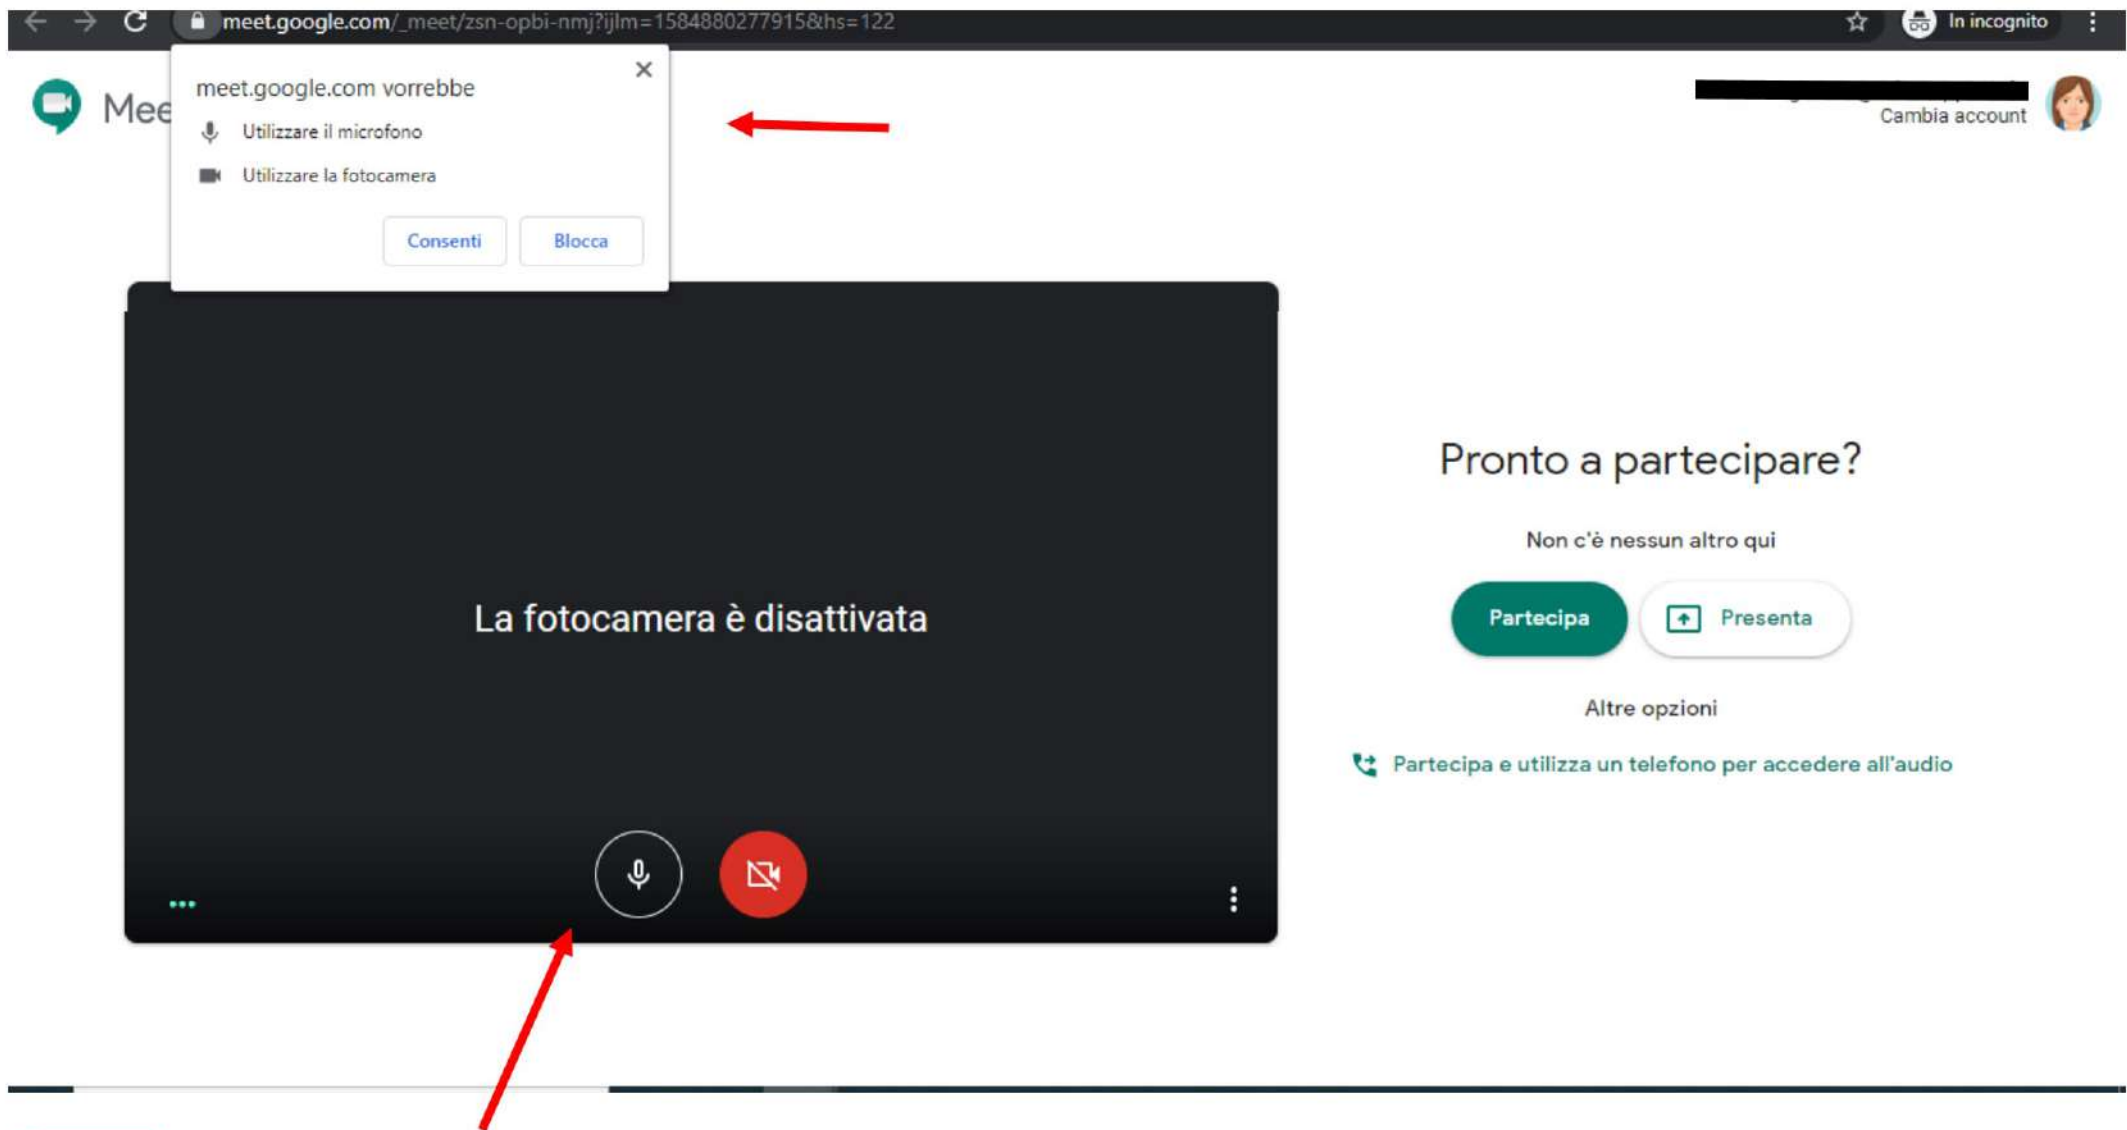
meet.google.com/_meet/zsn-opbi-nmj?ijlm=1584880277915&hs=122

In incognito

Mee

meet.google.com vorrebbe

Utilizzare il microfono

Utilizzare la fotocamera

Consenti

Blocca

Cambia account

La fotocamera è disattivata

Pronto a partecipare?

Non c'è nessun altro qui

Partecipa

Presenta

Altre opzioni

Partecipa e utilizza un telefono per accedere all'audio